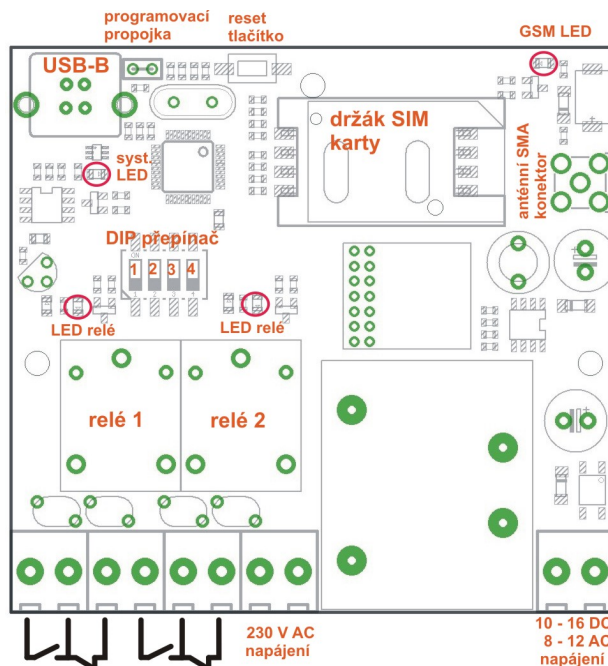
programovací propojka

reset tlačítko

GSM LED

USB-B

držák SIM karty

anténní SMA konektor

syst. LED

DIP přepínač

ON

1 2 3 4

LED relé

LED relé

relé 1

relé 2

230 V AC napájení

10 - 16 DC
8 - 12 AC
napájení